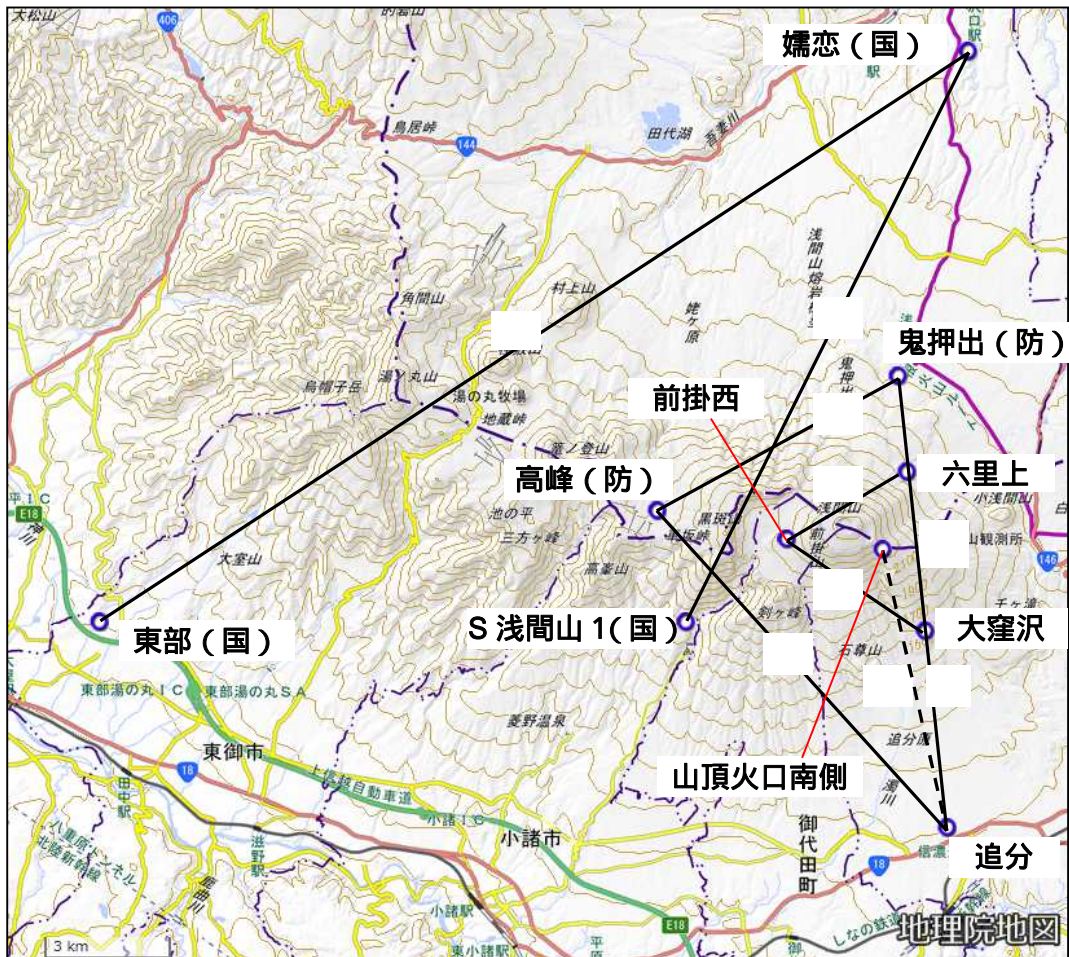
嬬恋（国）

鬼押出（防）

前掛西

六里上

高峰（防）

東部（国）

S 浅間山 1(国)

大窪沢

山頂火口南側

追分

大松山

406

鳥居峠

144

田代湖

吾妻川

駅

浅間山熔岩

村上山

角間山

鬼押

湯ノ丸山

烏帽子岳

湯の丸牧場

地蔵峠

篭ノ登山

池の平

三方ヶ峰

黒斑山

車坂峠

高峯山

浅間山

前掛

剣ヶ峰

石尊山

小浅間山

山観測所

大室山

東部湯の丸ＩＣ

東部湯の丸ＳＡ

東御市

上信越自動車道

小諸ＩＣ

小諸市

菱野温泉

追分原

湯川

御代田町

信濃

しなの鉄道

18

146

E18

平ＩＣ

田中駅

滋野駅

八重原トンネル

北陸新幹線

小諸駅

東小諸駅

3 km

地理院地図